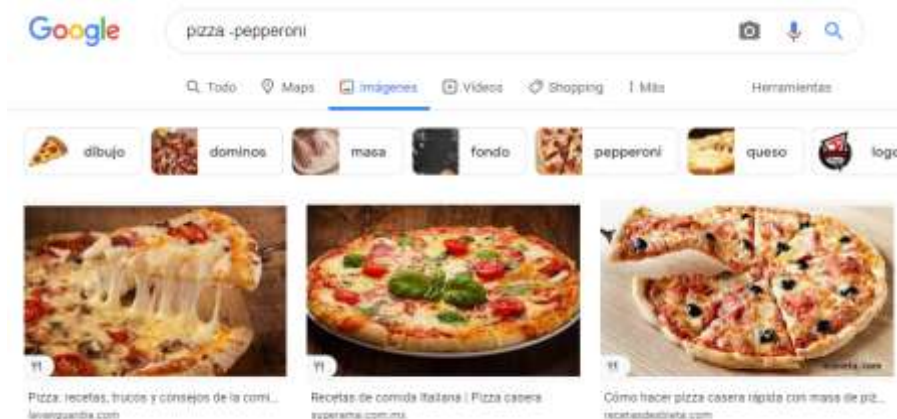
Google

pizza -pepperoni

Todo Maps Imágenes Videos Shopping Más Herramientas

dibujo dominos masa fondo pepperoni queso logo

Pizza: recetas, trucos y consejos de la comi...
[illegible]

Recetas de comida Italiana | Pizza casera
superama.com.mx

Cómo hacer pizza casera rápida con masa de piz...
recetasdedieta.com